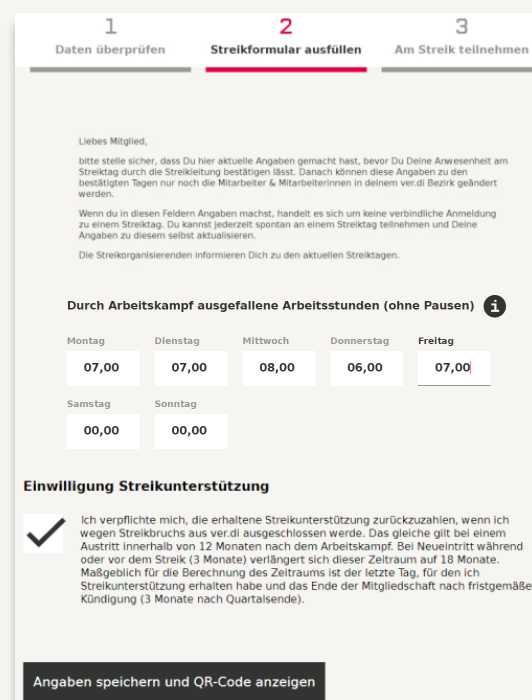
1
Daten überprüfen

2
Streikformular ausfüllen

3
Am Streik teilnehmen

Liebes Mitglied,

bitte stelle sicher, dass Du hier aktuelle Angaben gemacht hast, bevor Du Deine Anwesenheit am Streiktag durch die Streikleitung bestätigen lässt. Danach können diese Angaben zu den bestätigten Tagen nur noch die Mitarbeiter & Mitarbeiterinnen in deinem ver.di Bezirk geändert werden.

Wenn du in diesen Feldern Angaben machst, handelt es sich um keine verbindliche Anmeldung zu einem Streiktag. Du kannst jederzeit spontan an einem Streiktag teilnehmen und Deine Angaben zu diesem selbst aktualisieren.

Die Streikorganisierenden informieren Dich zu den aktuellen Streiktagen.

Durch Arbeitskampf ausgefallene Arbeitsstunden (ohne Pausen)

Montag
07,00
Dienstag
07,00
Mittwoch
08,00
Donnerstag
06,00
Freitag
07,00
Samstag
00,00
Sonntag
00,00

Einwilligung Streikunterstützung

Ich verpflichte mich, die erhaltene Streikunterstützung zurückzuzahlen, wenn ich wegen Streikbruchs aus ver.di ausgeschlossen werde. Das gleiche gilt bei einem Austritt innerhalb von 12 Monaten nach dem Arbeitskampf. Bei Neueintritt während oder vor dem Streik (3 Monate) verlängert sich dieser Zeitraum auf 18 Monate. Maßgeblich für die Berechnung des Zeitraums ist der letzte Tag, für den ich Streikunterstützung erhalten habe und das Ende der Mitgliedschaft nach fristgemäße Kündigung (3 Monate nach Quartalsende).

Angaben speichern und QR-Code anzeigen